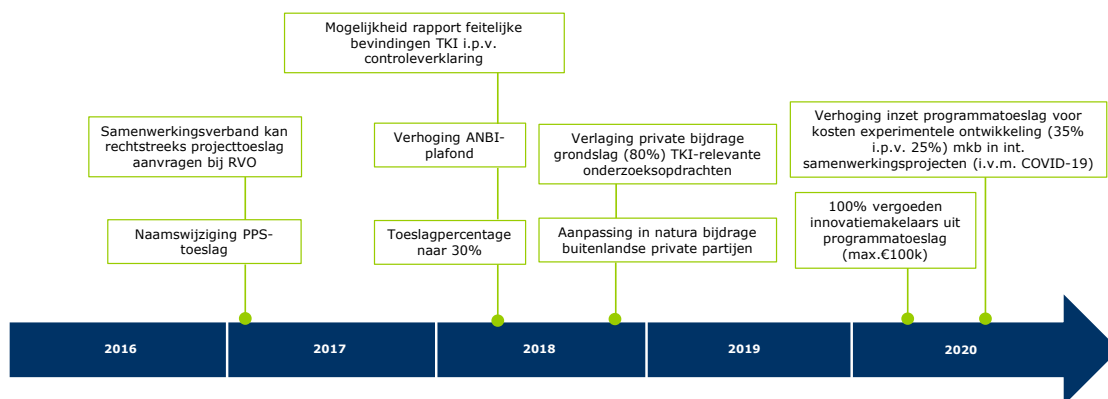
Mogelijkheid rapport feitelijke bevindingen TKI i.p.v. controleverklaring

Samenwerkingsverband kan rechtstreeks projecttoeslag aanvragen bij RVO

Naamswijziging PPS-toeslag

Verhoging ANBI-plafond

Toeslagpercentage naar 30%

Verlaging private bijdrage grondslag (80%) TKI-relevante onderzoeksopdrachten

Aanpassing in natura bijdrage buitenlandse private partijen

Verhoging inzet programmatoeslag voor kosten experimentele ontwikkeling (35% i.p.v. 25%) mkb in int. samenwerkingsprojecten (i.v.m. COVID-19)

100% vergoeden innovatiemakelaars uit programmatoeslag (max.€100k)

2016

2017

2018

2019

2020